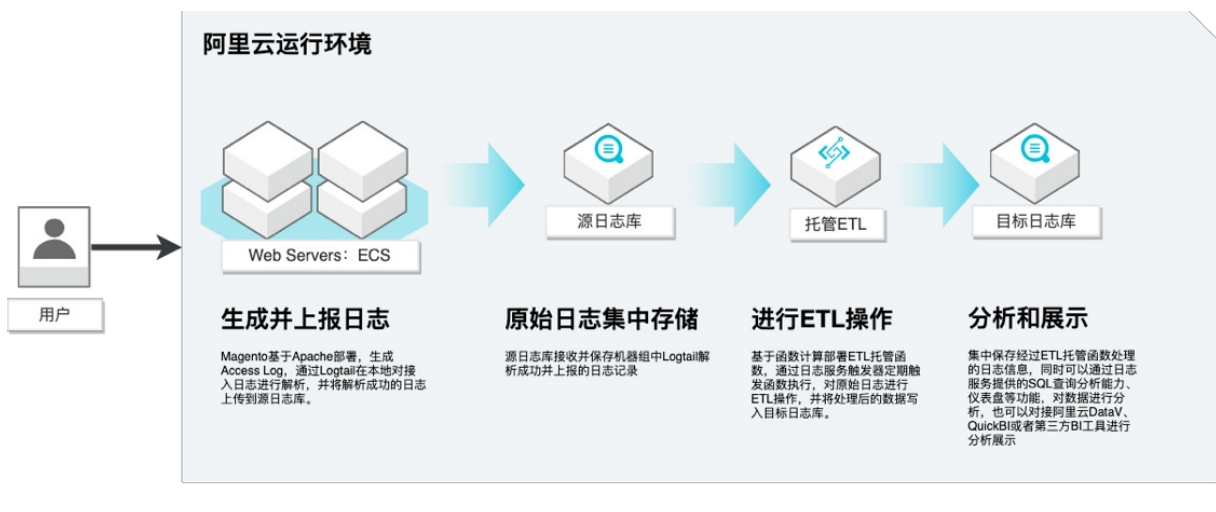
阿里云运行环境

用户

Web Servers：ECS

源日志库

托管ETL

目标日志库

生成并上报日志

Magento基于Apache部署，生成Access Log，通过Logtail在本地对接入日志进行解析，并将解析成功的日志上传到源日志库。

原始日志集中存储

源日志库接收并保存机器组中Logtail解析成功并上报的日志记录

进行ETL操作

基于函数计算部署ETL托管函数，通过日志服务触发器定期触发函数执行，对原始日志进行ETL操作，并将处理后的数据写入目标日志库。

分析和展示

集中保存经过ETL托管函数处理的日志信息，同时可以通过日志服务提供的SQL查询分析能力、仪表盘等功能，对数据进行分析，也可以对接阿里云DataV、QuickBI或者第三方BI工具进行分析展示